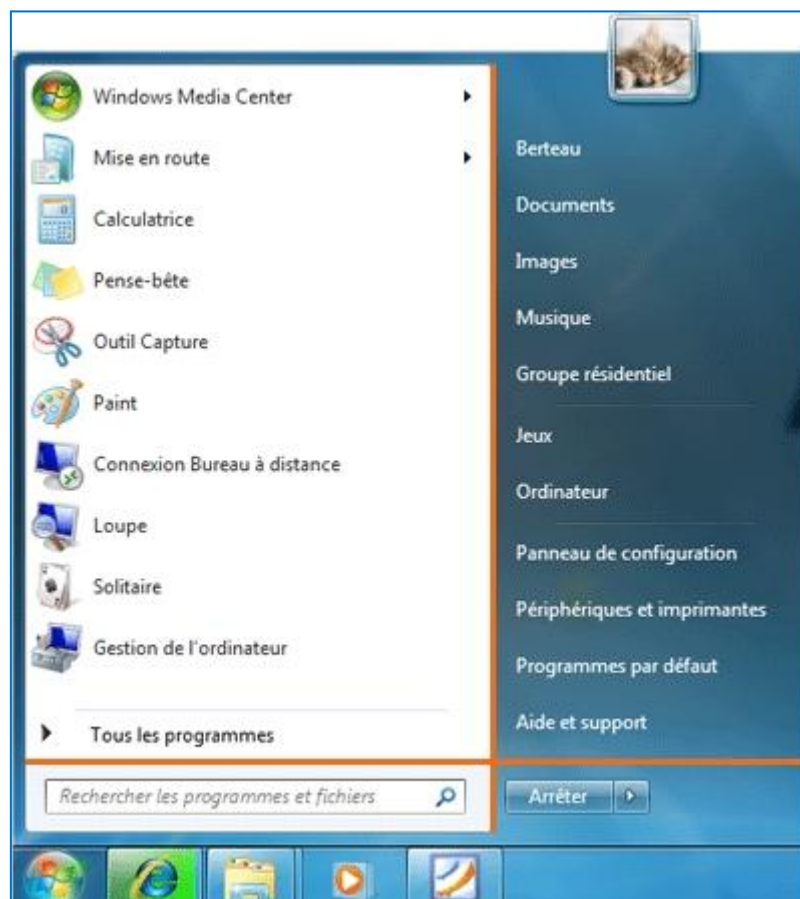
Windows Media Center
Mise en route
Calculatrice
Pense-bête
Outil Capture
Paint
Connexion Bureau à distance
Loupe
Solitaire
Gestion de l'ordinateur

Tous les programmes

Rechercher les programmes et fichiers

Berteau
Documents
Images
Musique
Groupe résidentiel
Jeux
Ordinateur
Panneau de configuration
Périphériques et imprimantes
Programmes par défaut
Aide et support

Arrêter